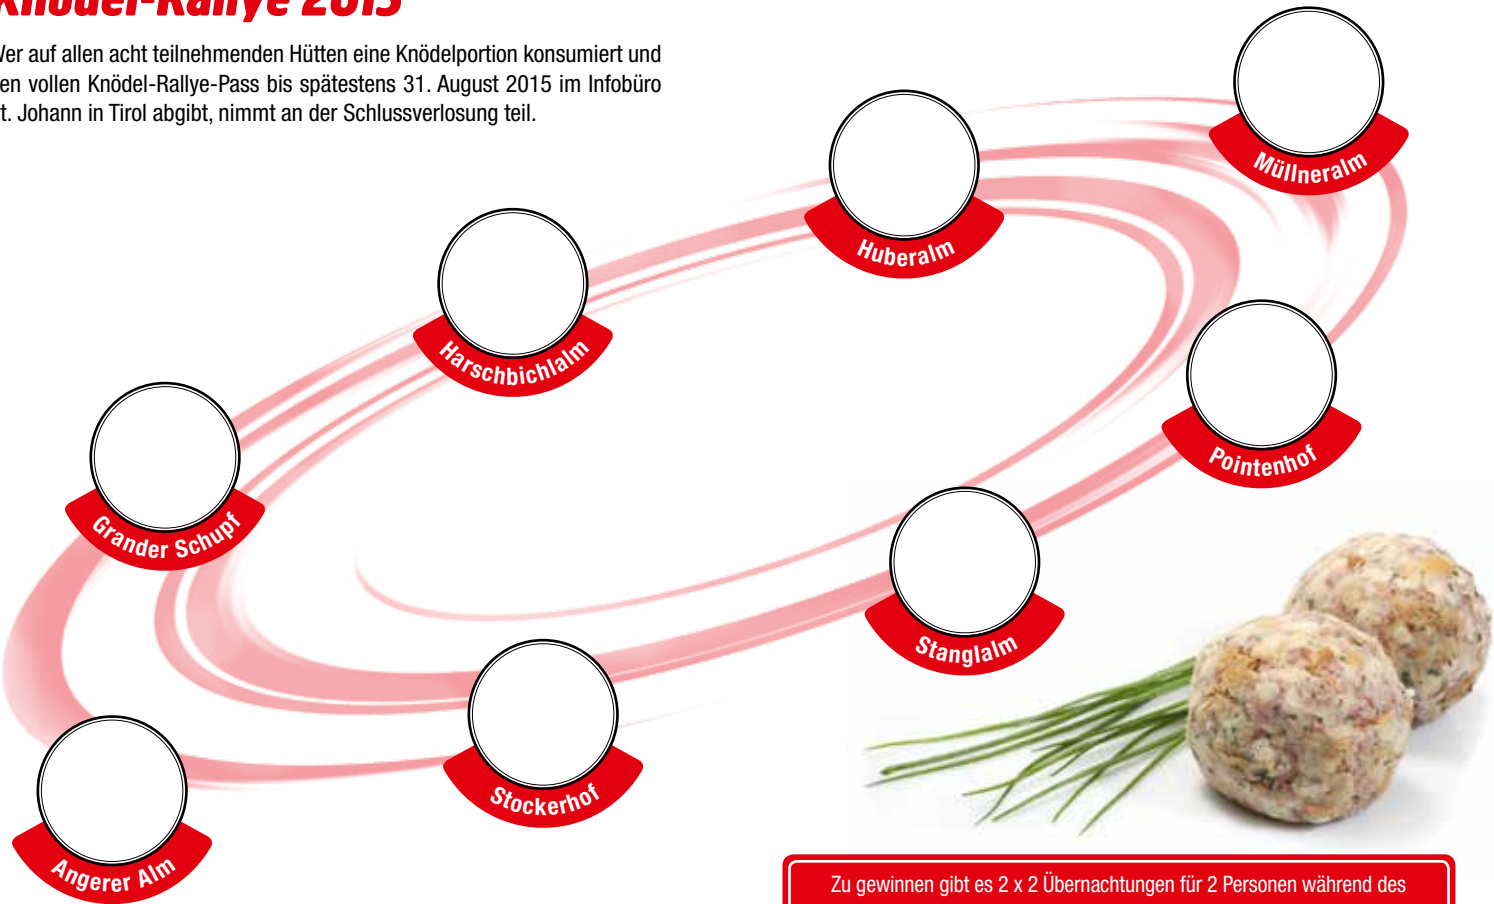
Knödel-Rallye 2015

Wer auf allen acht teilnehmenden Hütten eine Knödelportion konsumiert und den vollen Knödel-Rallye-Pass bis spätestens 31. August 2015 im Infobüro St. Johann in Tirol abgibt, nimmt an der Schlussverlosung teil.

Müllneralm

Huberalm

Harschbichlalm

Pointenhof

Grander Schupf

Stanglalm

Stockerhof

Angerer Alm

Zu gewinnen gibt es 2 x 2 Übernachtungen für 2 Personen während des